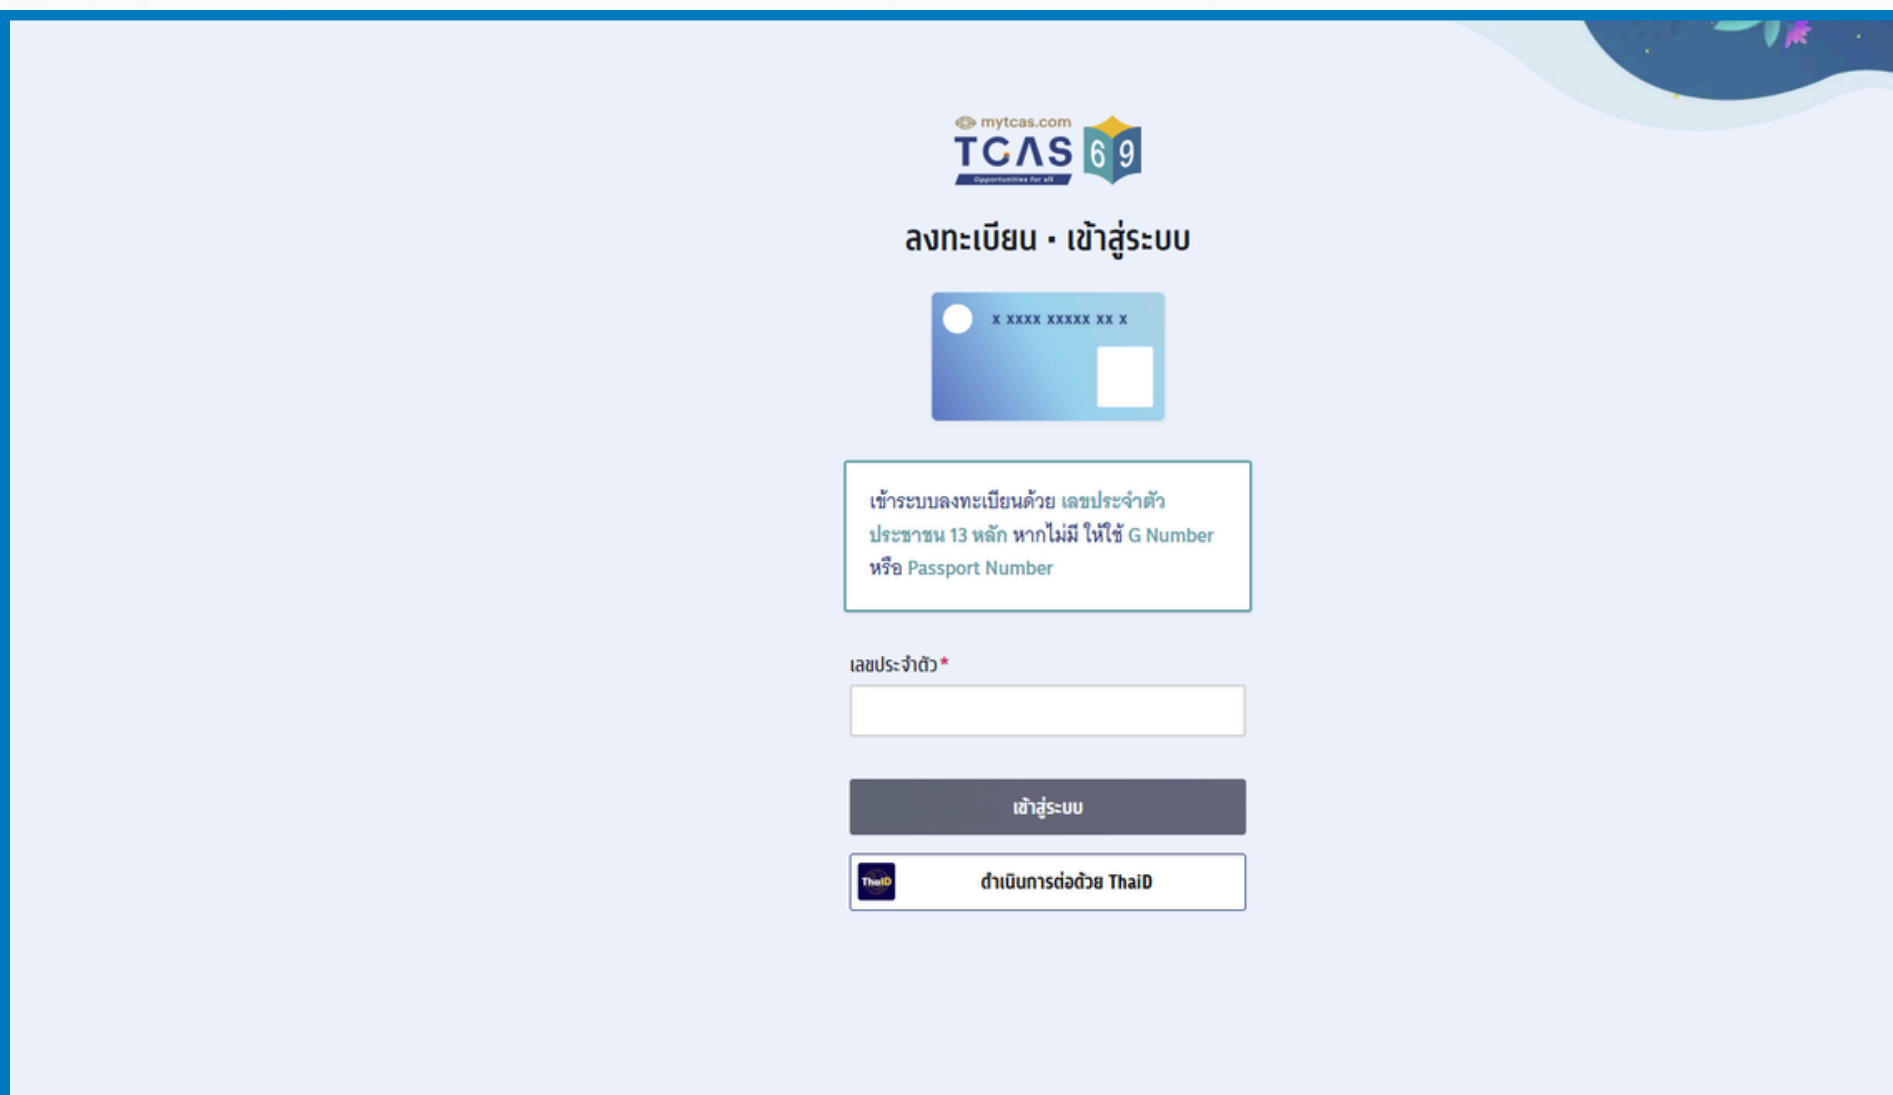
mytcas.com
TCAS 69
Opportunities for all

ลงทะเบียน • เข้าสู่ระบบ

X XXXX XXXXX XX X

เข้าระบบลงทะเบียนด้วย เลขประจำตัวประชาชน 13 หลัก หากไม่มี ให้ใช้ G Number หรือ Passport Number

เลขประจำตัว*

เข้าสู่ระบบ

ThaiD
ดำเนินการต่อด้วย ThaiD